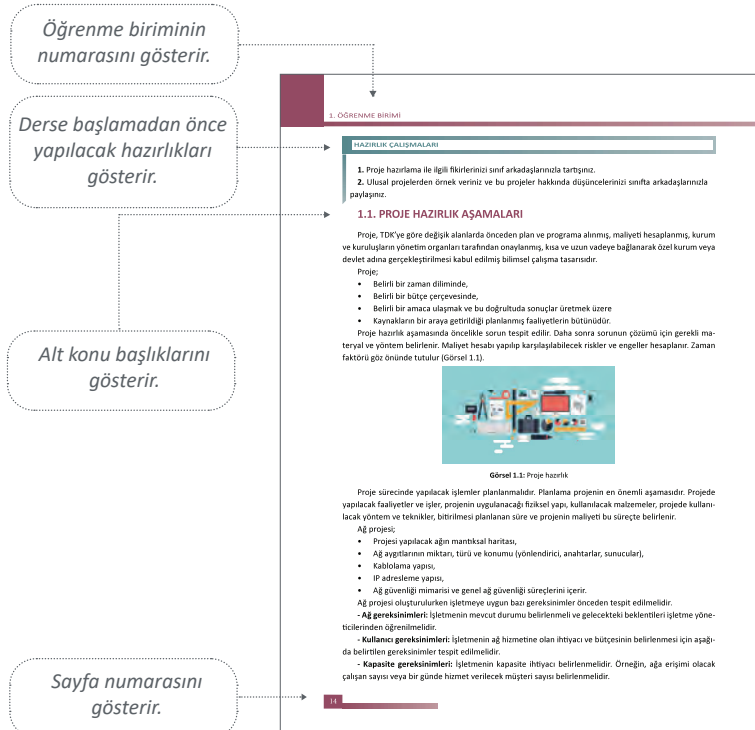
Öğrenme biriminin numarasını gösterir.

Derse başlamadan önce yapılacak hazırlıkları gösterir.

Alt konu başlıklarını gösterir.

Sayfa numarasını gösterir.

1. ÖĞRENME BİRİMİ

HAZIRLIK ÇALIŞMALARI

**1.** Proje hazırlama ile ilgili fikirlerinizi sınıf arkadaşlarınızla tartışınız.

**2.** Ulusal projelerden örnek veriniz ve bu projeler hakkında düşüncelerinizi sınıfta arkadaşlarınızla paylaşınız.

1.1. PROJE HAZIRLIK AŞAMALARI

Proje, TDK'ye göre değişik alanlarda önceden plan ve programa alınmış, maliyeti hesaplanmış, kurum ve kuruluşların yönetim organları tarafından onaylanmış, kısa ve uzun vadeye bağlanarak özel kurum veya devlet adına gerçekleştirilmesi kabul edilmiş bilimsel çalışma tasarısıdır.

Proje;
• Belirli bir zaman diliminde,
• Belirli bir bütçe çerçevesinde,
• Belirli bir amaca ulaşmak ve bu doğrultuda sonuçlar üretmek üzere
• Kaynakların bir araya getirildiği planlanmış faaliyetlerin bütünüdür.

Proje hazırlık aşamasında öncelikle sorun tespit edilir. Daha sonra sorunun çözümü için gerekli materyal ve yöntem belirlenir. Maliyet hesabı yapılıp karşılaşılabilecek riskler ve engeller hesaplanır. Zaman faktörü göz önünde tutulur (Görsel 1.1).

**Görsel 1.1:** Proje hazırlık

Proje sürecinde yapılacak işlemler planlanmalıdır. Planlama projenin en önemli aşamasıdır. Projede yapılacak faaliyetler ve işler, projenin uygulanacağı fiziksel yapı, kullanılacak malzemeler, projede kullanılacak yöntem ve teknikler, bitirilmesi planlanan süre ve projenin maliyeti bu süreçte belirlenir.

Ağ projesi;
• Projesi yapılacak ağın mantıksal haritası,
• Ağ aygıtlarının miktarı, türü ve konumu (yönlendirici, anahtarlar, sunucular),
• Kablolama yapısı,
• IP adresleme yapısı,
• Ağ güvenliği mimarisi ve genel ağ güvenliği süreçlerini içerir.

Ağ projesi oluşturulurken işletmeye uygun bazı gereksinimler önceden tespit edilmelidir.

**- Ağ gereksinimleri:** İşletmenin mevcut durumu belirlenmeli ve gelecekteki beklentileri işletme yöneticilerinden öğrenilmelidir.

**- Kullanıcı gereksinimleri:** İşletmenin ağ hizmetine olan ihtiyacı ve bütçesinin belirlenmesi için aşağıda belirtilen gereksinimler tespit edilmelidir.

**- Kapasite gereksinimleri:** İşletmenin kapasite ihtiyacı belirlenmelidir. Örneğin, ağa erişimi olacak çalışan sayısı veya bir günde hizmet verilecek müşteri sayısı belirlenmelidir.

14